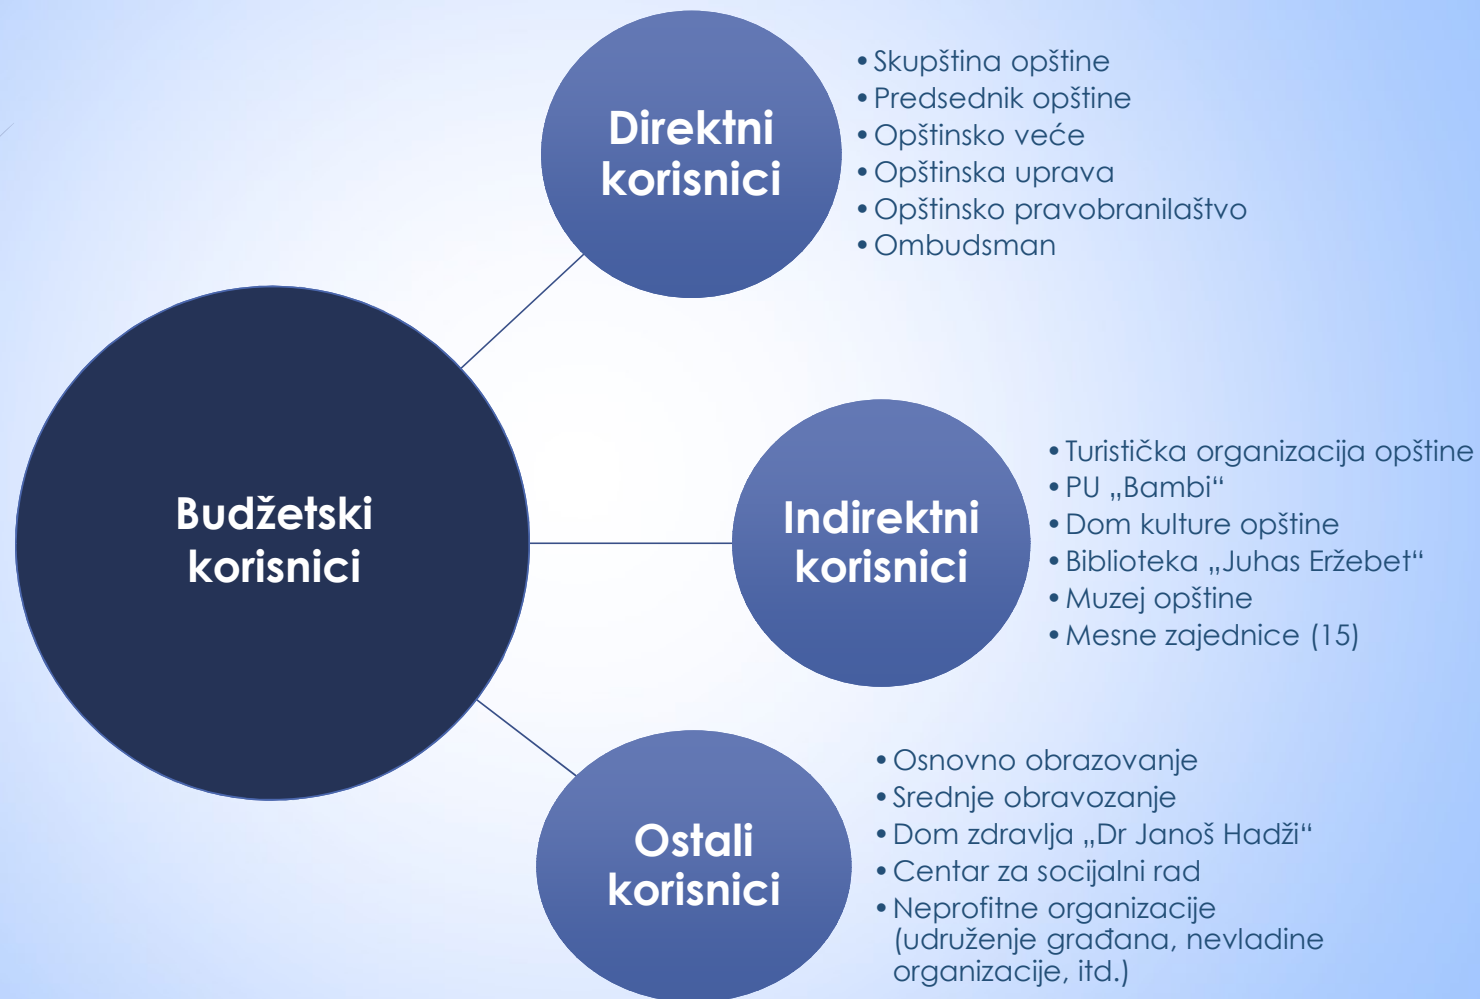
Budžetski korisnici

Direktni korisnici

• Skupština opštine
• Predsednik opštine
• Opštinsko veće
• Opštinska uprava
• Opštinsko pravobranilaštvo
• Ombudsman

Indirektni korisnici

• Turistička organizacija opštine
• PU „Bambi“
• Dom kulture opštine
• Biblioteka „Juhas Eržebet“
• Muzej opštine
• Mesne zajednice (15)

Ostali korisnici

• Osnovno obrazovanje
• Srednje obravozanje
• Dom zdravlja „Dr Janoš Hadži“
• Centar za socijalni rad
• Neprofitne organizacije (udruženje građana, nevladine organizacije, itd.)